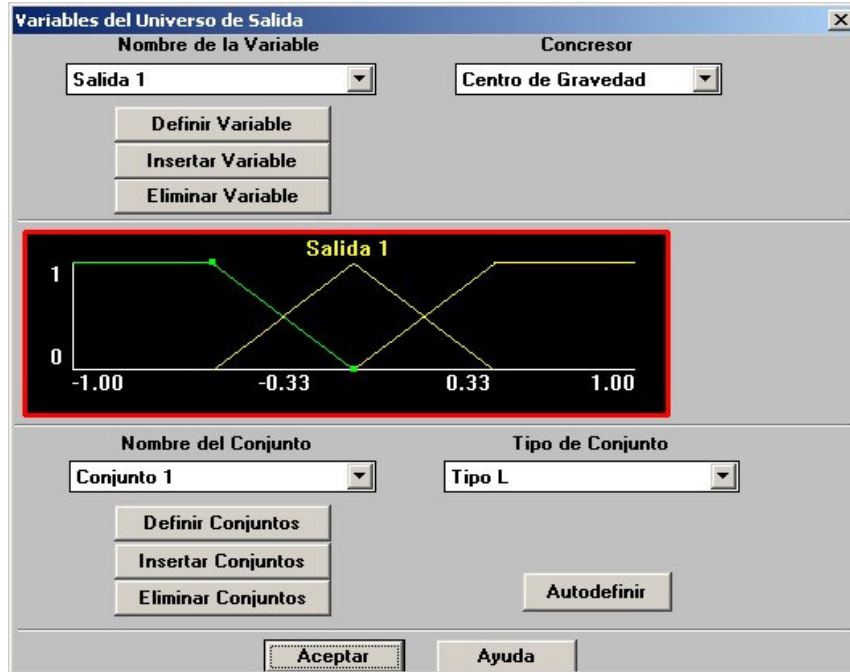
Variables del Universo de Salida

Nombre de la Variable

Concresor

Salida 1

Centro de Gravedad

Definir Variable

Insertar Variable

Eliminar Variable

Salida 1

1

0

-1.00

-0.33

0.33

1.00

Nombre del Conjunto

Tipo de Conjunto

Conjunto 1

Tipo L

Definir Conjuntos

Insertar Conjuntos

Eliminar Conjuntos

Autodefinir

Aceptar

Ayuda